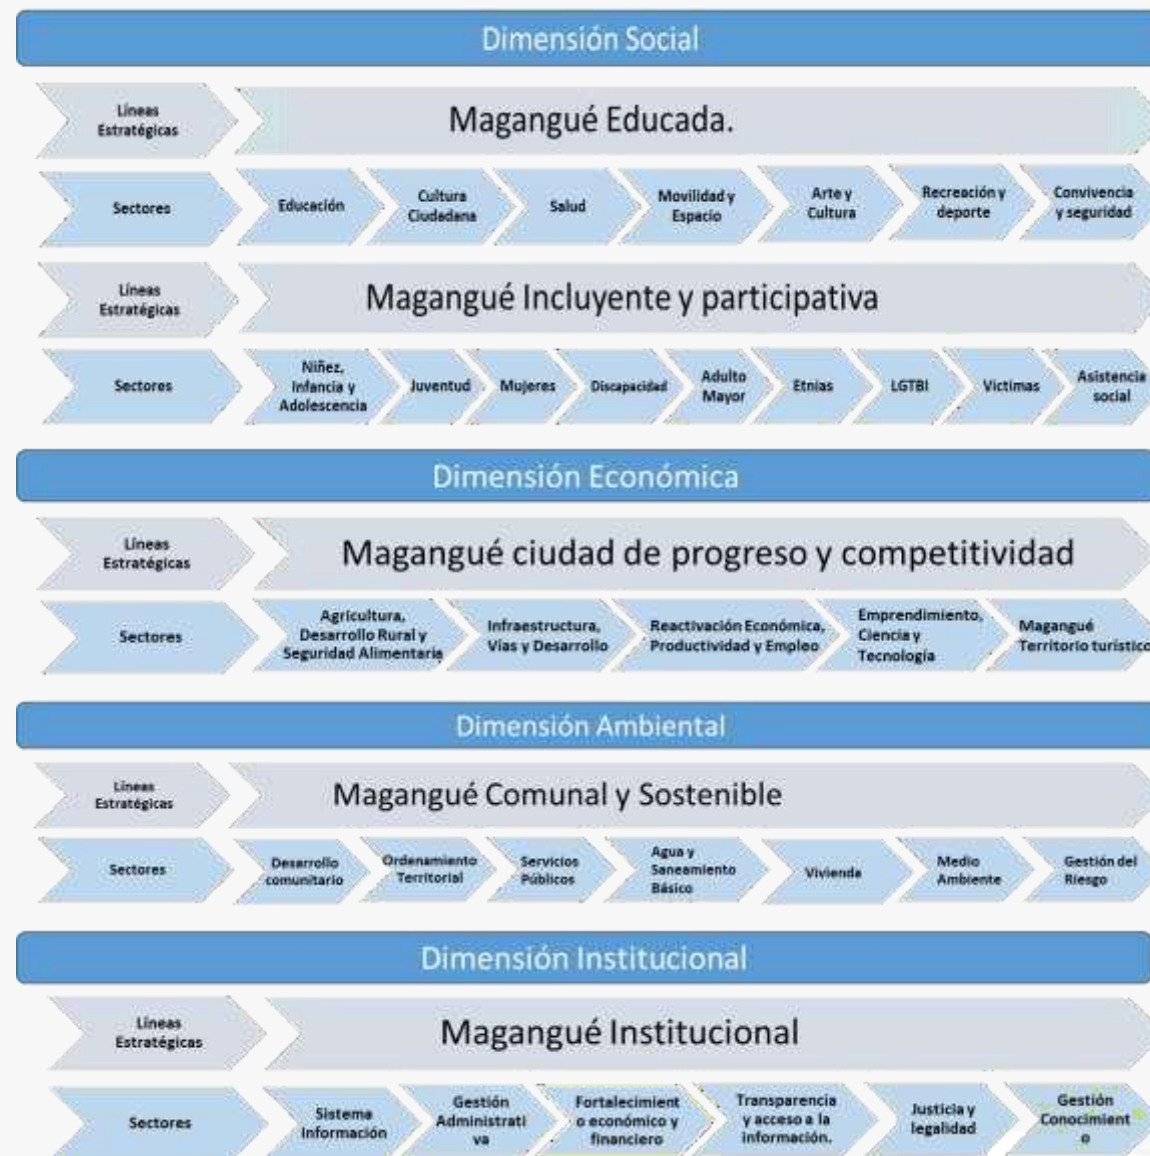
Dimensión Social

Líneas Estratégicas

Magangué Educada.

Sectores

Educación

Cultura Ciudadana

Salud

Movilidad y Espacio

Arte y Cultura

Recreación y deporte

Convivencia y seguridad

Líneas Estratégicas

Magangué Incluyente y participativa

Sectores

Niñez, Infancia y Adolescencia

Juventud

Mujeres

Discapacidad

Adulto Mayor

Etnias

LGTBI

Victimas

Asistencia social

Dimensión Económica

Líneas Estratégicas

Magangué ciudad de progreso y competitividad

Sectores

Agricultura, Desarrollo Rural y Seguridad Alimentaria

Infraestructura, Vías y Desarrollo

Reactivación Económica, Productividad y Empleo

Emprendimiento, Ciencia y Tecnología

Magangué Territorio turístico

Dimensión Ambiental

Líneas Estratégicas

Magangué Comunal y Sostenible

Sectores

Desarrollo comunitario

Ordenamiento Territorial

Servicios Públicos

Agua y Saneamiento Básico

Vivienda

Medio Ambiente

Gestión del Riesgo

Dimensión Institucional

Líneas Estratégicas

Magangué Institucional

Sectores

Sistema Información

Gestión Administrativa

Fortalecimiento económico y financiero

Transparencia y acceso a la información.

Justicia y legalidad

Gestión Conocimiento